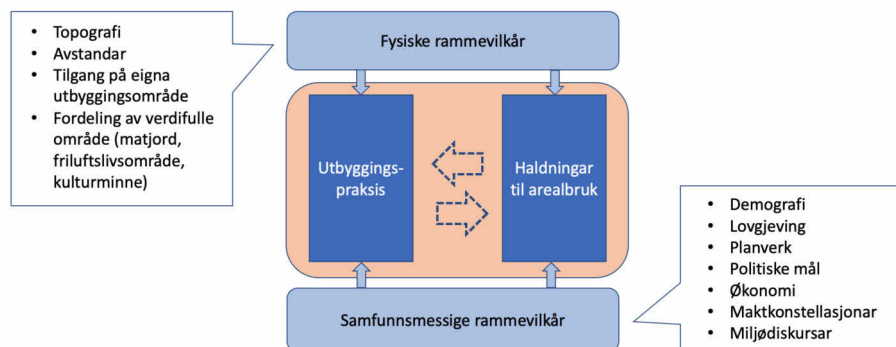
- Topografi
- Avstandar
- Tilgang på eigna utbyggingsområde
- Fordeling av verdifulle område (matjord, friluftslivsområde, kulturminne)

Fysiske rammevilkår

Utbyggingspraksis

Haldningar til arealbruk

- Demografi
- Lovgjeving
- Planverk
- Politiske mål
- Økonomi
- Maktkonstellasjonar
- Miljødiskursar

Samfunnsmessige rammevilkår